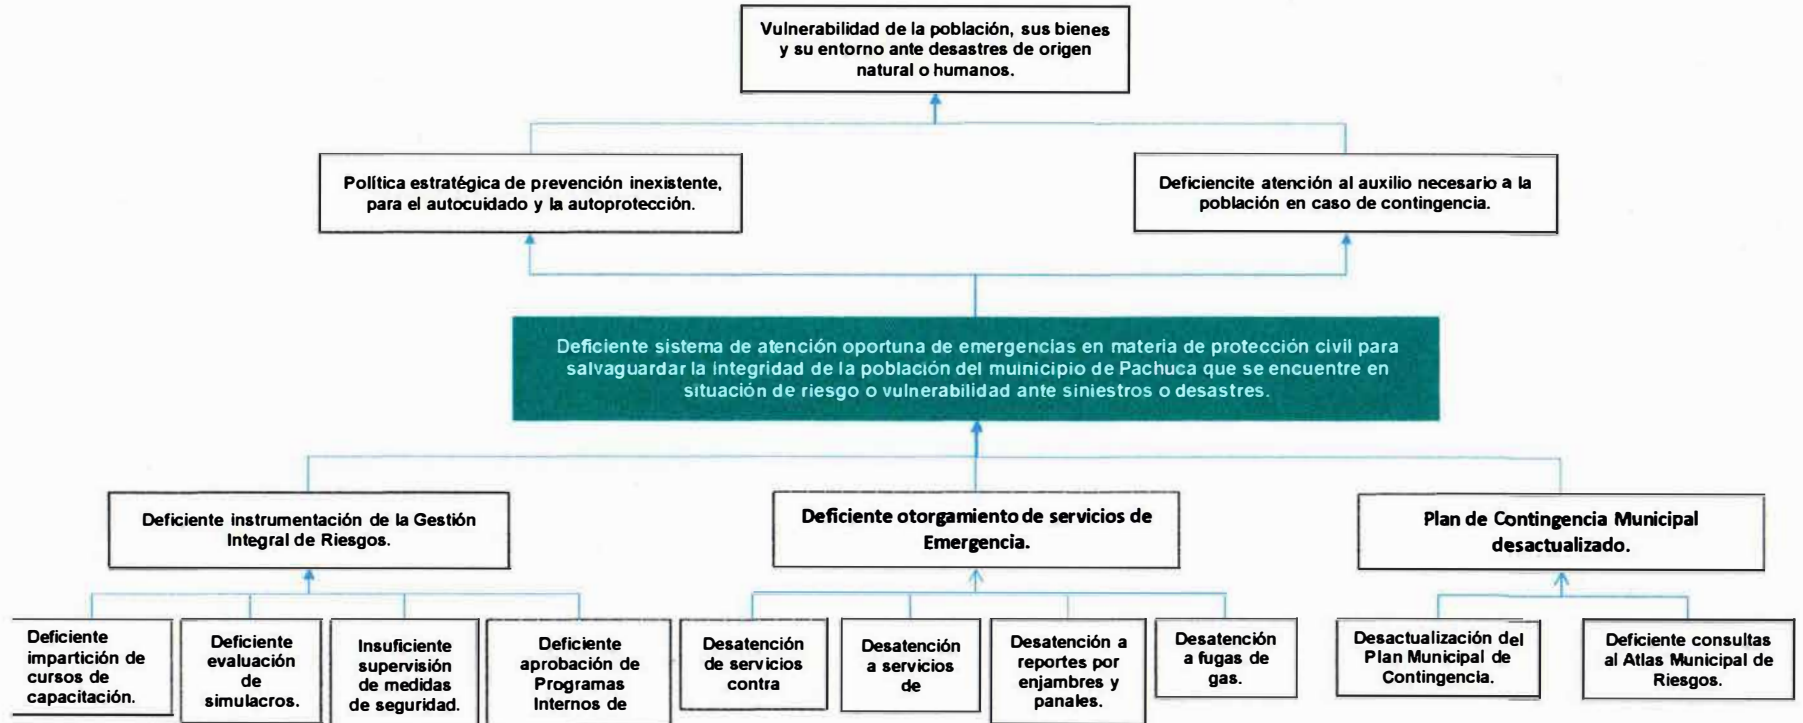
Vulnerabilidad de la población, sus bienes y su entorno ante desastres de origen natural o humanos.

Política estratégica de prevención inexistente, para el autocuidado y la autoprotección.

Deficiencite atención al auxilio necesario a la población en caso de contingencia.

Deficiente sistema de atención oportuna de emergencias en materia de protección civil para salvaguardar la integridad de la población del muinicipio de Pachuca que se encuentre en situación de riesgo o vulnerabilidad ante siniestros o desastres.

Deficiente instrumentación de la Gestión Integral de Riesgos.

Deficiente otorgamiento de servicios de Emergencia.

Plan de Contingencia Municipal desactualizado.

Deficiente impartición de cursos de capacitación.

Deficiente evaluación de simulacros.

Insuficiente supervisión de medidas de seguridad.

Deficiente aprobación de Programas Internos de

Desatención de servicios contra

Desatención a servicios de

Desatención a reportes por enjambres y panales.

Desatención a fugas de gas.

Desactualización del Plan Municipal de Contingencia.

Deficiente consultas al Atlas Municipal de Riesgos.